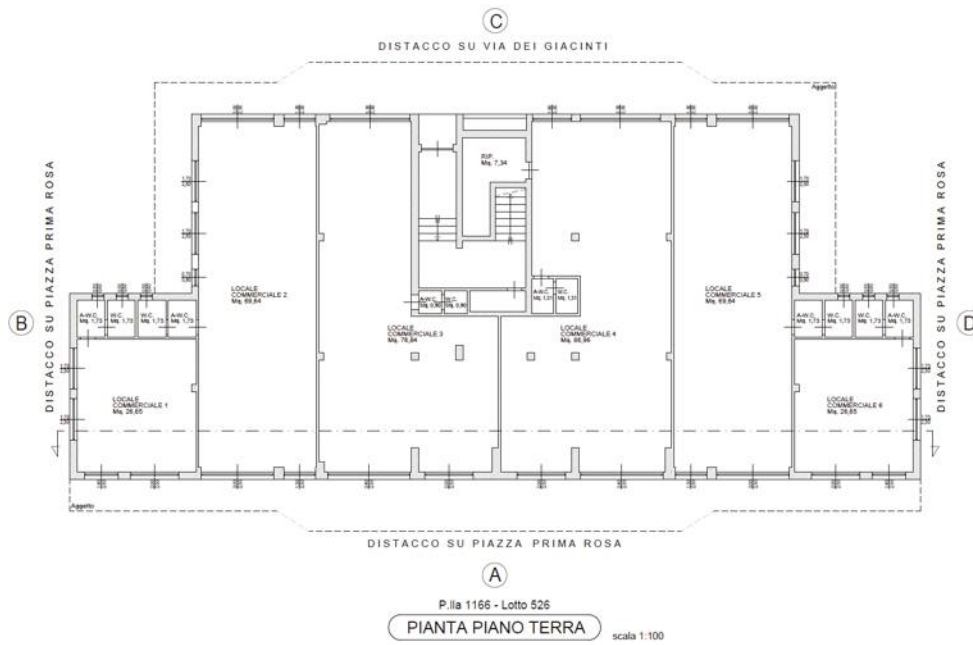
C

DISTACCO SU VIA DEI GIACINTI

Aggetto

DISTACCO SU PIAZZA PRIMA ROSA

B

RIP.
Mq. 7,34

LOCALE
COMMERCIALE 2
Mq. 69,64

A-W.C.
Mq. 1,73

W.C.
Mq. 1,73

W.C.
Mq. 1,73

A-W.C.
Mq. 1,73

LOCALE
COMMERCIALE 3
Mq. 76,84

A-W.C.
Mq. 0,90

W.C.
Mq. 0,90

A-W.C.
Mq. 1,31

W.C.
Mq. 1,31

LOCALE
COMMERCIALE 4
Mq. 66,96

LOCALE
COMMERCIALE 5
Mq. 69,64

A-W.C.
Mq. 1,73

W.C.
Mq. 1,73

W.C.
Mq. 1,73

A-W.C.
Mq. 1,73

LOCALE
COMMERCIALE 1
Mq. 26,65

LOCALE
COMMERCIALE 6
Mq. 26,65

DISTACCO SU PIAZZA PRIMA ROSA

D

Aggetto

DISTACCO SU PIAZZA PRIMA ROSA

A

P.lla 1166 - Lotto 526

PIANTA PIANO TERRA

scala 1:100